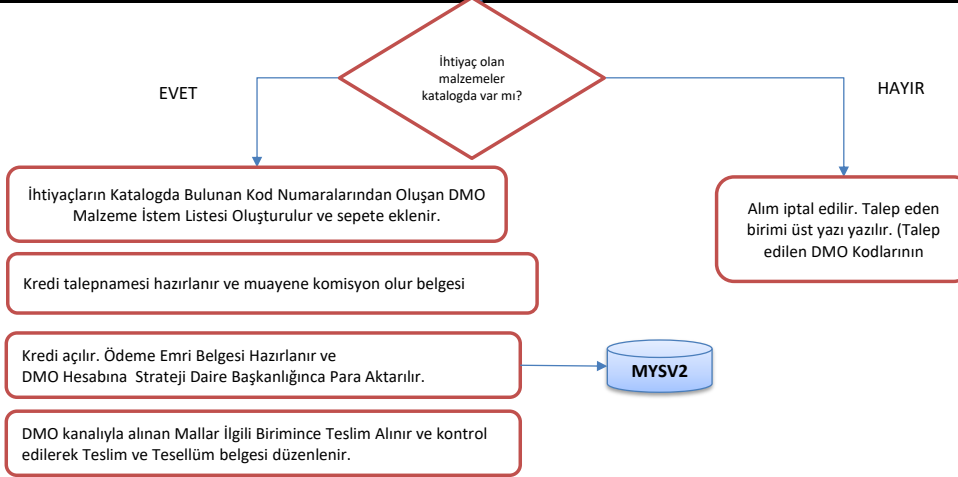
İhtiyaç olan malzemeler katalogda var mı?

EVET

HAYIR

İhtiyaçların Katalogda Bulunan Kod Numaralarından Oluşan DMO Malzeme İstem Listesi Oluşturulur ve sepete eklenir.

Alım iptal edilir. Talep eden birimi üst yazı yazılır. (Talep edilen DMO Kodlarının

Kredi talepnamesi hazırlanır ve muayene komisyon olur belgesi

Kredi açılır. Ödeme Emri Belgesi Hazırlanır ve DMO Hesabına Strateji Daire Başkanlığınca Para Aktarılır.

MYSV2

DMO kanalıyla alınan Mallar İlgili Birimince Teslim Alınır ve kontrol edilerek Teslim ve Tesellüm belgesi düzenlenir.